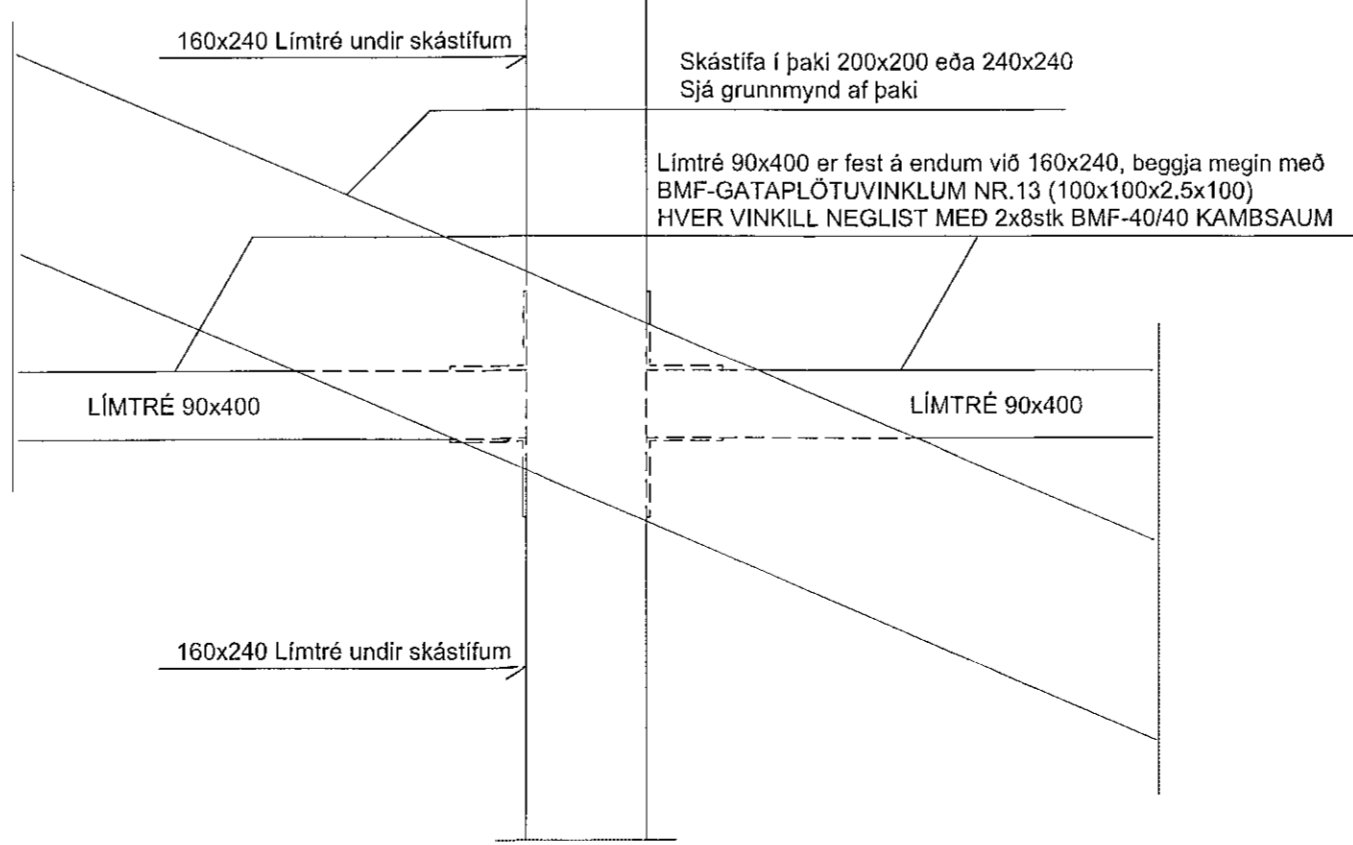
160x240 Límtré undir skástífum

Skástífa í þaki 200x200 eða 240x240
Sjá grunnmynd af þaki

Límtré 90x400 er fest á endum við 160x240, beggja megin með
BMF-GATAPLÖTUVINKLUM NR.13 (100x100x2.5x100)
HVER VINKILL NEGLIST MEÐ 2x8stk BMF-40/40 KAMBSAUM

LÍMTRÉ 90x400

LÍMTRÉ 90x400

160x240 Límtré undir skástífum